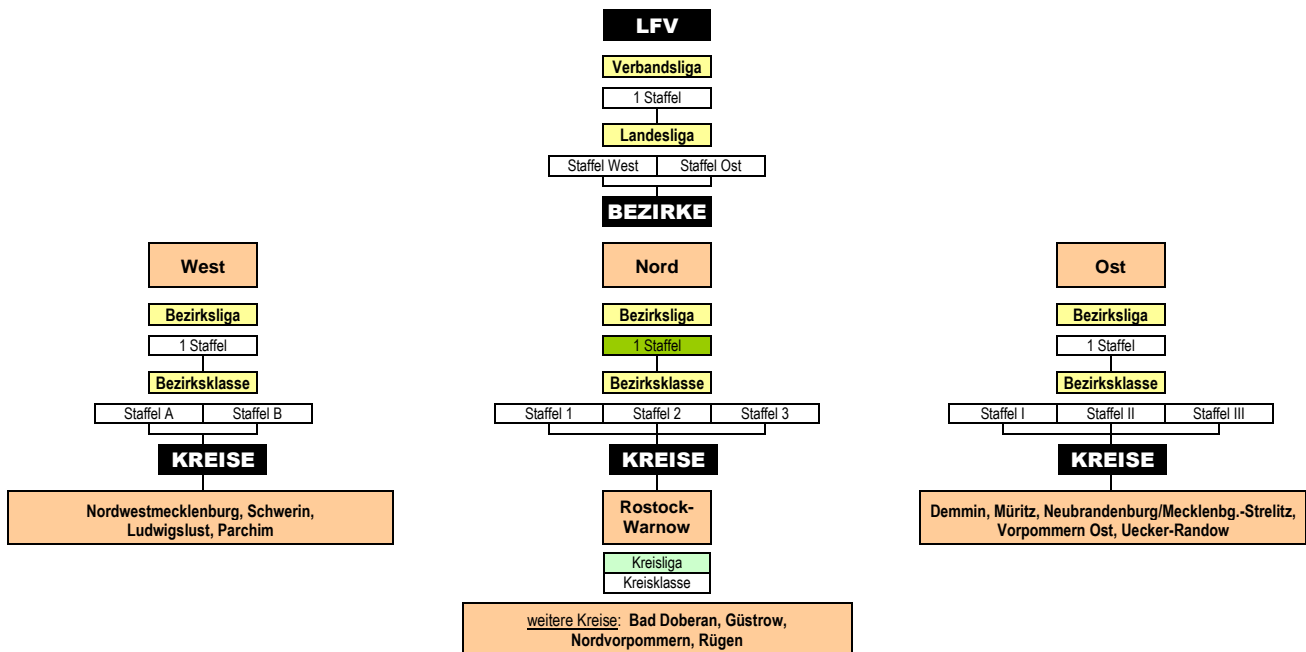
LFV

Verbandsliga

1 Staffel

Landesliga

Staffel West | Staffel Ost

BEZIRKE

West

Bezirksliga

1 Staffel

Bezirksklasse

Staffel A | Staffel B

KREISE

Nordwestmecklenburg, Schwerin, Ludwigslust, Parchim

Nord

Bezirksliga

1 Staffel

Bezirksklasse

Staffel 1 | Staffel 2 | Staffel 3

KREISE

Rostock-Warnow

Kreisliga

Kreisklasse

weitere Kreise: Bad Doberan, Güstrow, Nordvorpommern, Rügen

Ost

Bezirksliga

1 Staffel

Bezirksklasse

Staffel I | Staffel II | Staffel III

KREISE

Demmin, Müritz, Neubrandenburg/Mecklenbg.-Strelitz, Vorpommern Ost, Uecker-Randow